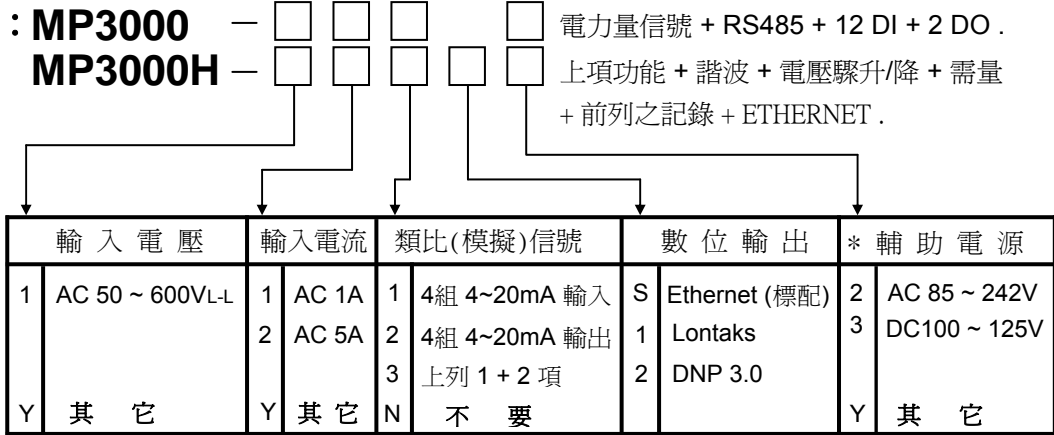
: MP3000 − □ □ □ □ 電力量信號 + RS485 + 12 DI + 2 DO .
MP3000H − □ □ □ □ □ 上項功能 + 諧波 + 電壓驟升/降 + 需量 + 前列之記錄 + ETHERNET .

| 輸 入 電 壓 | | 輸入電流 | | 類比(模擬)信號 | | 數 位 輸 出 | | ＊ 輔 助 電 源 | |
|---|---|---|---|---|---|---|---|---|---|
| 1 | AC 50 ~ 600V$_{L-L}$ | 1 | AC 1A | 1 | 4組 4~20mA 輸入 | S | Ethernet (標配) | 2 | AC 85 ~ 242V |
| | | 2 | AC 5A | 2 | 4組 4~20mA 輸出 | 1 | Lontaks | 3 | DC100 ~ 125V |
| | | | | 3 | 上列 1 + 2 項 | 2 | DNP 3.0 | | |
| Y | 其 它 | Y | 其 它 | N | 不 要 | | | Y | 其 它 |